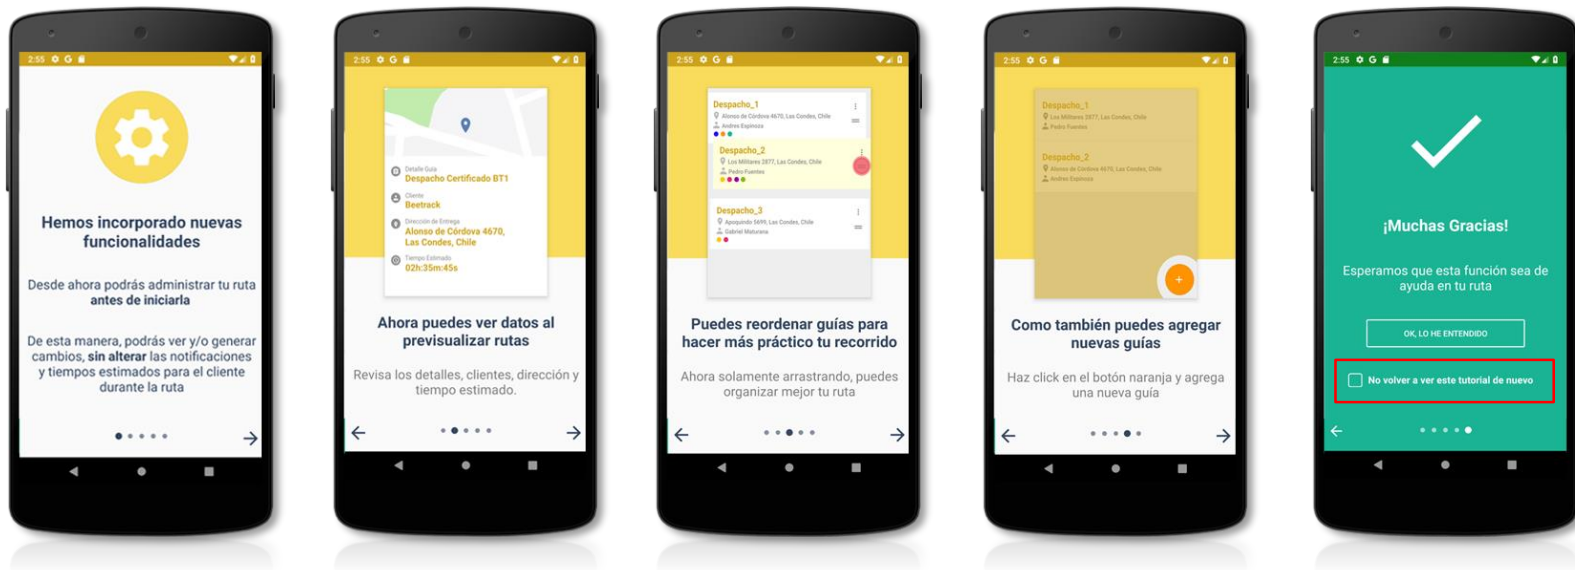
2:55

Hemos incorporado nuevas funcionalidades

Desde ahora podrás administrar tu ruta antes de iniciarla

De esta manera, podrás ver y/o generar cambios, sin alterar las notificaciones y tiempos estimados para el cliente durante la ruta

2:55

Detalle Guía
Despacho Certificado BT1
Cliente
Beetrack
Dirección de Entrega
Alonso de Córdova 4670, Las Condes, Chile
Tiempo Estimado
02h:35m:45s

Ahora puedes ver datos al previsualizar rutas

Revisa los detalles, clientes, dirección y tiempo estimado.

2:55

Despacho_1
Alonso de Córdova 4670, Las Condes, Chile
Andres Espinoza
Despacho_2
Los Militares 2877, Las Condes, Chile
Pedro Fuentes
Despacho_3
Apoquindo 5699, Las Condes, Chile
Gabriel Maturana

Puedes reordenar guías para hacer más práctico tu recorrido

Ahora solamente arrastrando, puedes organizar mejor tu ruta

2:55

Despacho_1
Los Militares 2877, Las Condes, Chile
Pedro Fuentes
Despacho_2
Alonso de Córdova 4670, Las Condes, Chile
Andres Espinoza

Como también puedes agregar nuevas guías

Haz click en el botón naranja y agrega una nueva guía

2:55

¡Muchas Gracias!

Esperamos que esta función sea de ayuda en tu ruta

OK, LO HE ENTENDIDO

No volver a ver este tutorial de nuevo